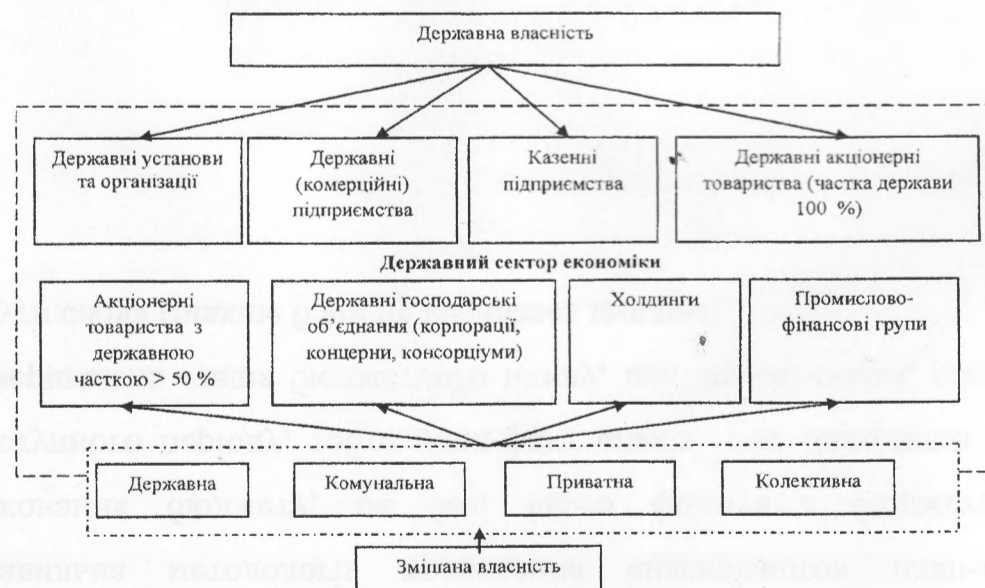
Державна власність

Державні установи та організації

Державні (комерційні) підприємства

Казенні підприємства

Державні акціонерні товариства (частка держави 100 %)

Державний сектор економіки

Акціонерні товариства з державною часткою > 50 %

Державні господарські об'єднання (корпорації, концерни, консорціуми)

Холдинги

Промислово-фінансові групи

Державна

Комунальна

Приватна

Колективна

Змішана власність